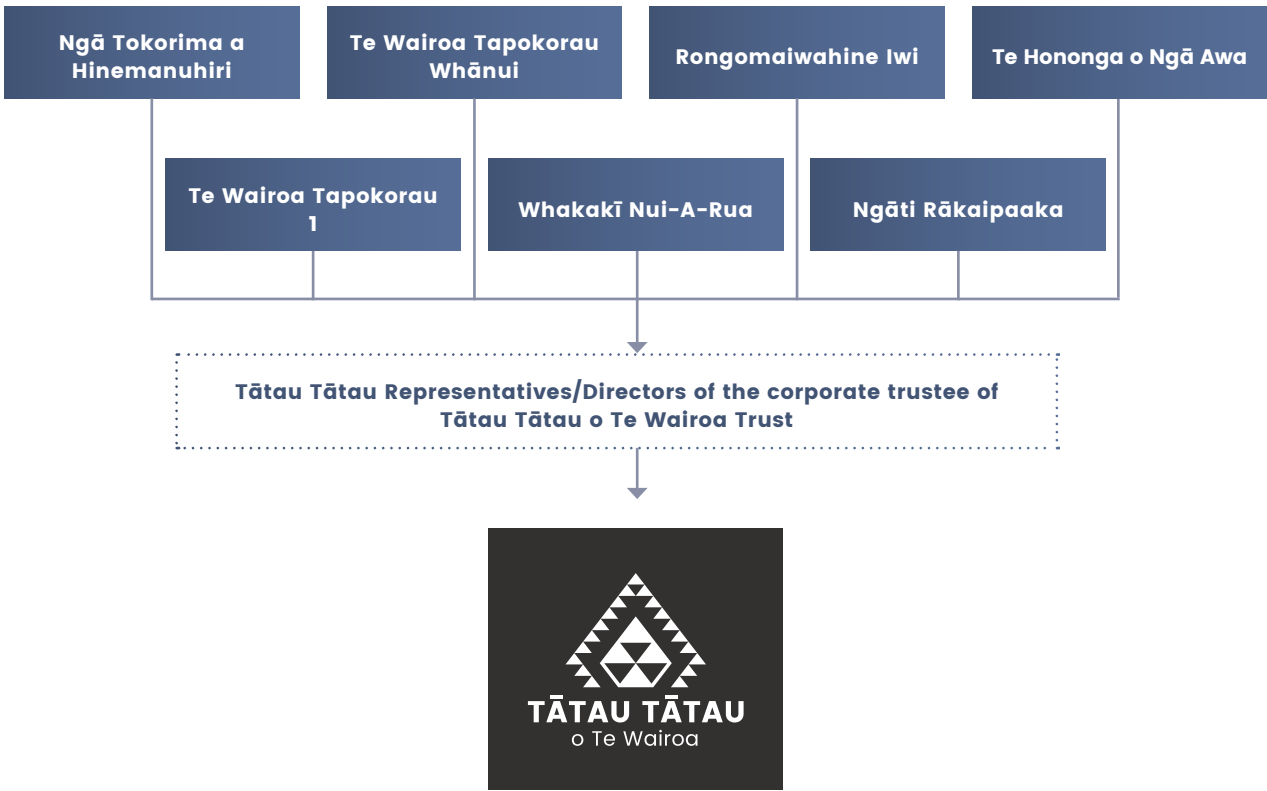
Ngā Tokorima a Hinemanuhiri

Te Wairoa Tapokorau Whānui

Rongomaiwahine Iwi

Te Hononga o Ngā Awa

Te Wairoa Tapokorau 1

Whakakī Nui-A-Rua

Ngāti Rākaipaaka

Tātau Tātau Representatives/Directors of the corporate trustee of Tātau Tātau o Te Wairoa Trust

TĀTAU TĀTAU
o Te Wairoa